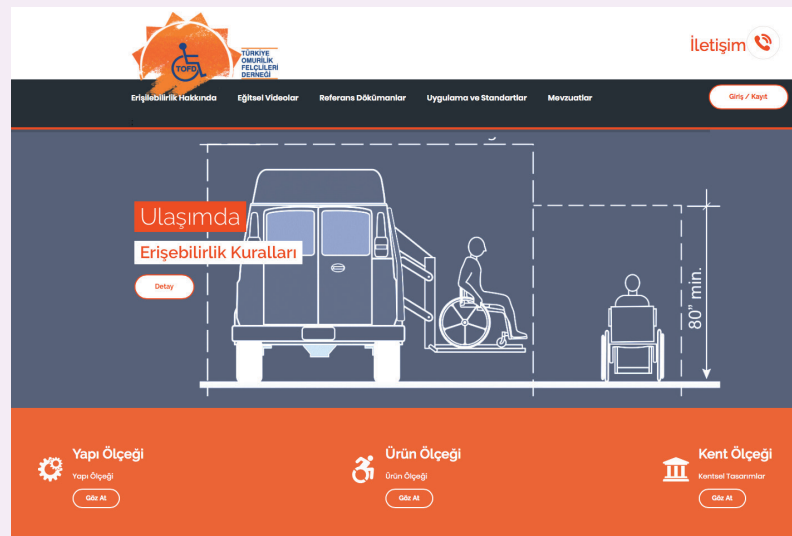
TOFD
TÜRKİYE OMURİLİK FELÇLİLERİ DERNEĞİ

İletişim

Erişilebilirlik Hakkında
Eğitsel Videolar
Referans Dökümanlar
Uygulama ve Standartlar
Mevzuatlar

Giriş / Kayıt

Ulaşımda
Erişebilirlik Kuralları
Detay

80" min.

Yapı Ölçeği
Yapı Ölçeği
Göz At

Ürün Ölçeği
Ürün Ölçeği
Göz At

Kent Ölçeği
Kentsel Tasarımlar
Göz At